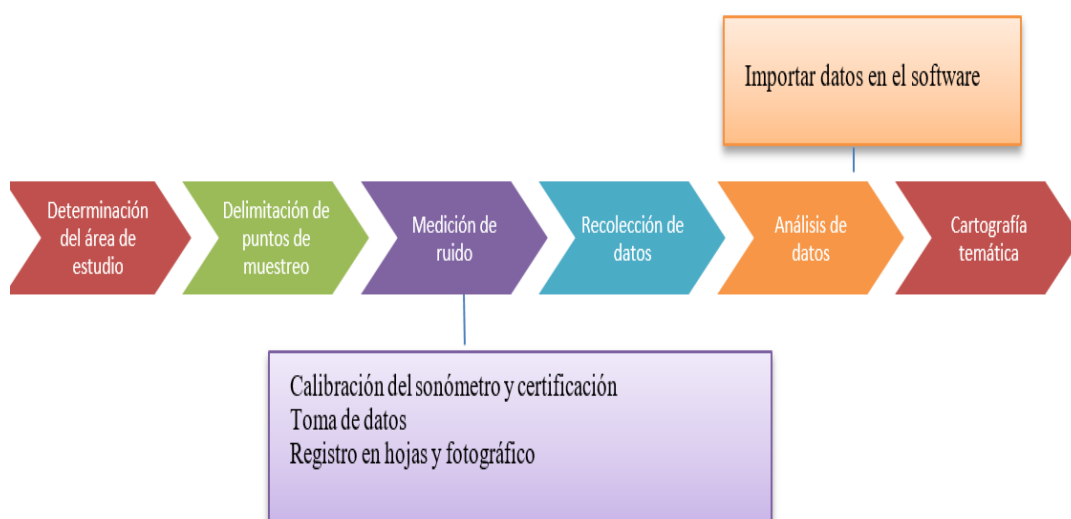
Importar datos en el software

Determinación del área de estudio

Delimitación de puntos de muestreo

Medición de ruido

Recolección de datos

Análisis de datos

Cartografía temática

Calibración del sonómetro y certificación
Toma de datos
Registro en hojas y fotográfico